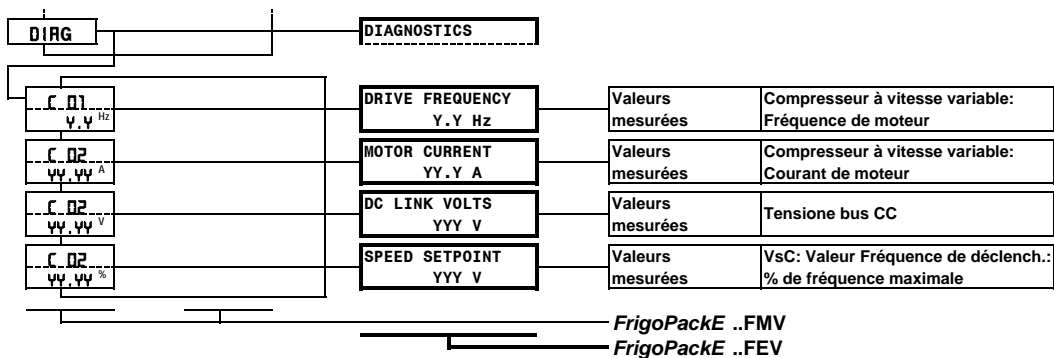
DIAG

DIAGNOSTICS

C 01
Y.Y Hz

DRIVE FREQUENCY
Y.Y Hz

| Valeurs mesurées | Compresseur à vitesse variable: Fréquence de moteur |
|---|---|

C 02
YY.YY A

MOTOR CURRENT
YY.Y A

| Valeurs mesurées | Compresseur à vitesse variable: Courant de moteur |
|---|---|

C 02
YY.YY V

DC LINK VOLTS
YYY V

| Valeurs mesurées | Tensione bus CC |
|---|---|

C 02
YY.YY %

SPEED SETPOINT
YYY V

| Valeurs mesurées | VsC: Valeur Fréquence de déclench.: % de fréquence maximale |
|---|---|

FrigoPackE ..FMV
FrigoPackE ..FEV